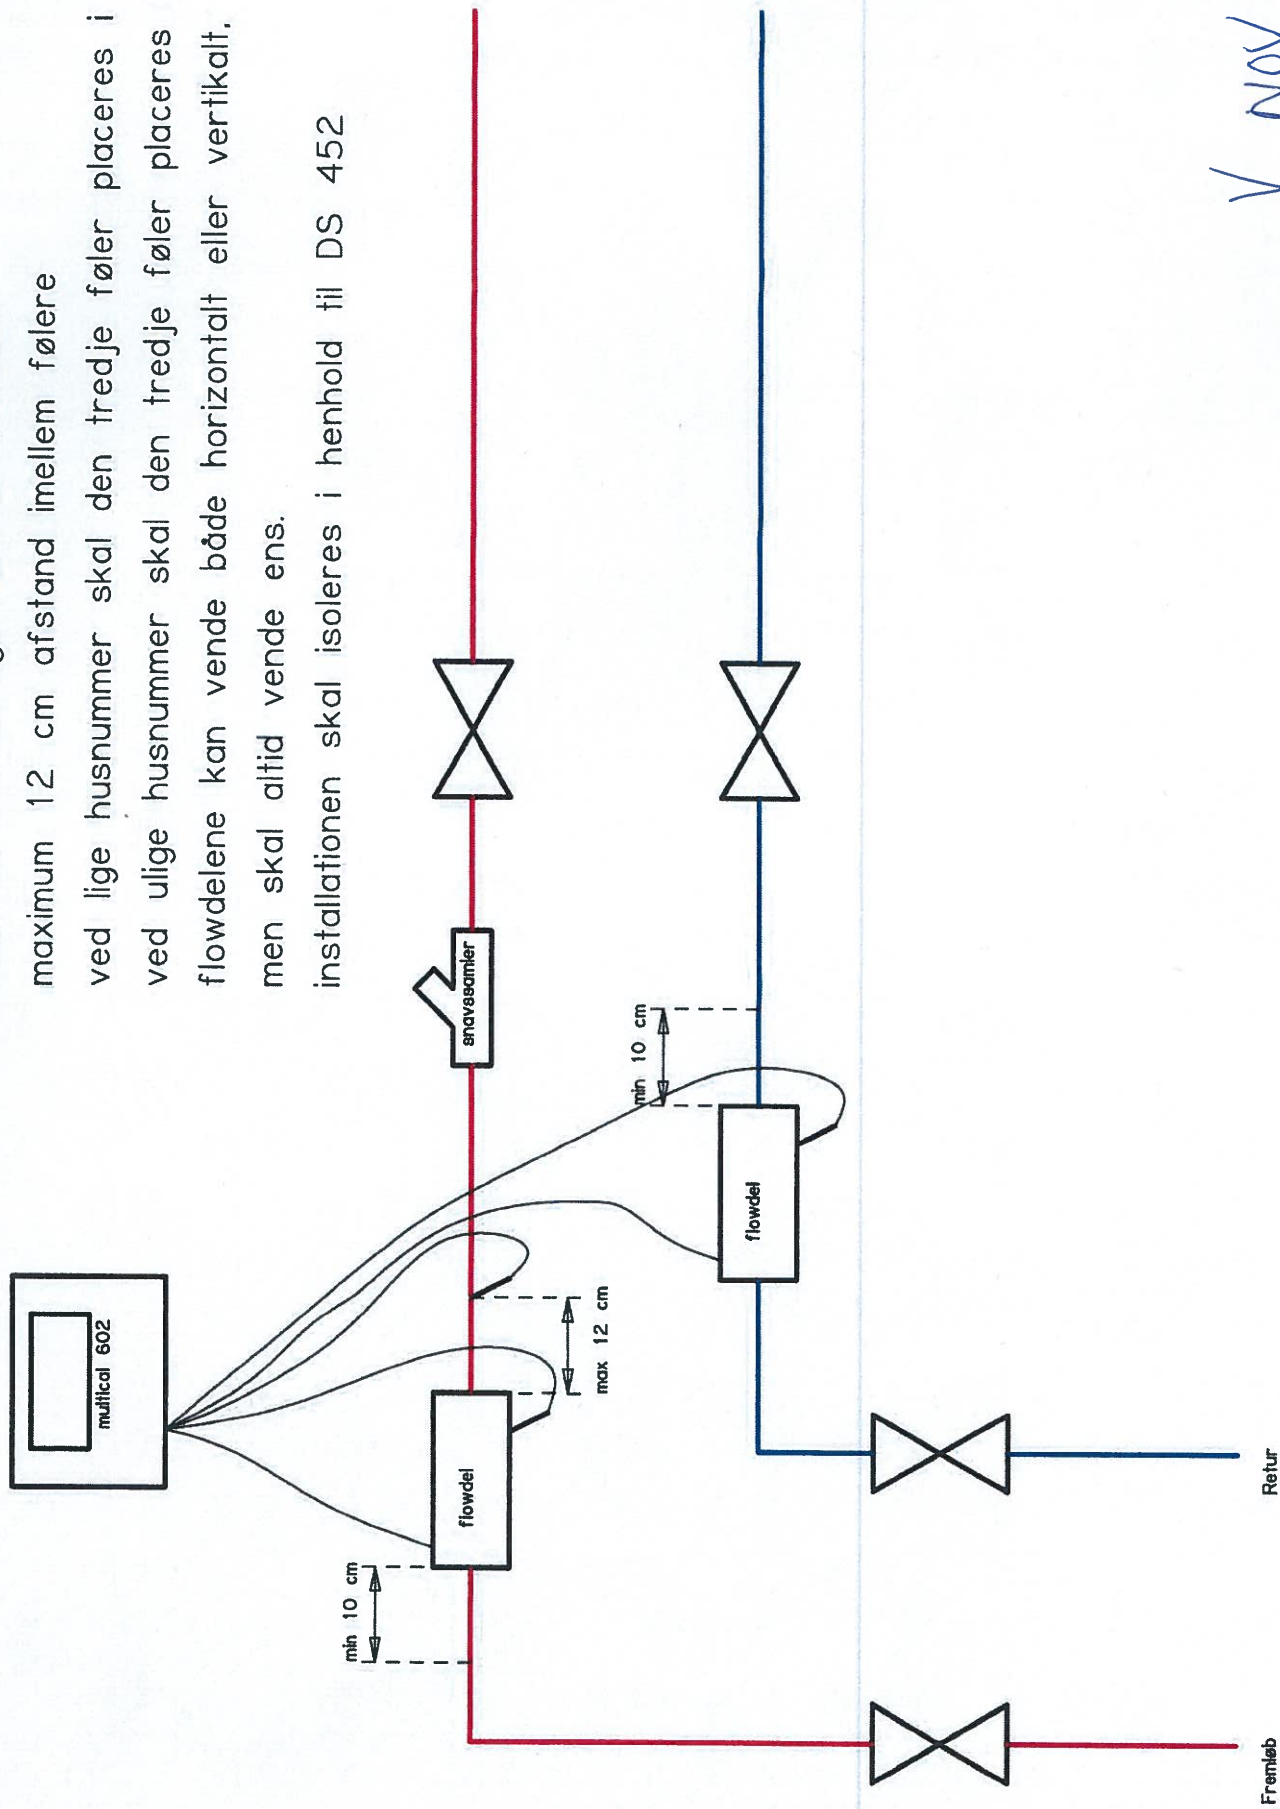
maximum 12 cm afstand imellem følere

ved lige husnummer skal den tredje føler placeres i

ved ulige husnummer skal den tredje føler placeres

flowdelene kan vende både horizontalt eller vertikalt, men skal altid vende ens.

installationen skal isoleres i henhold til DS 452

V Nov

multical 602

snavssamler

min 10 cm

flowdel

max 12 cm

flowdel

min 10 cm

Retur

Fremløb